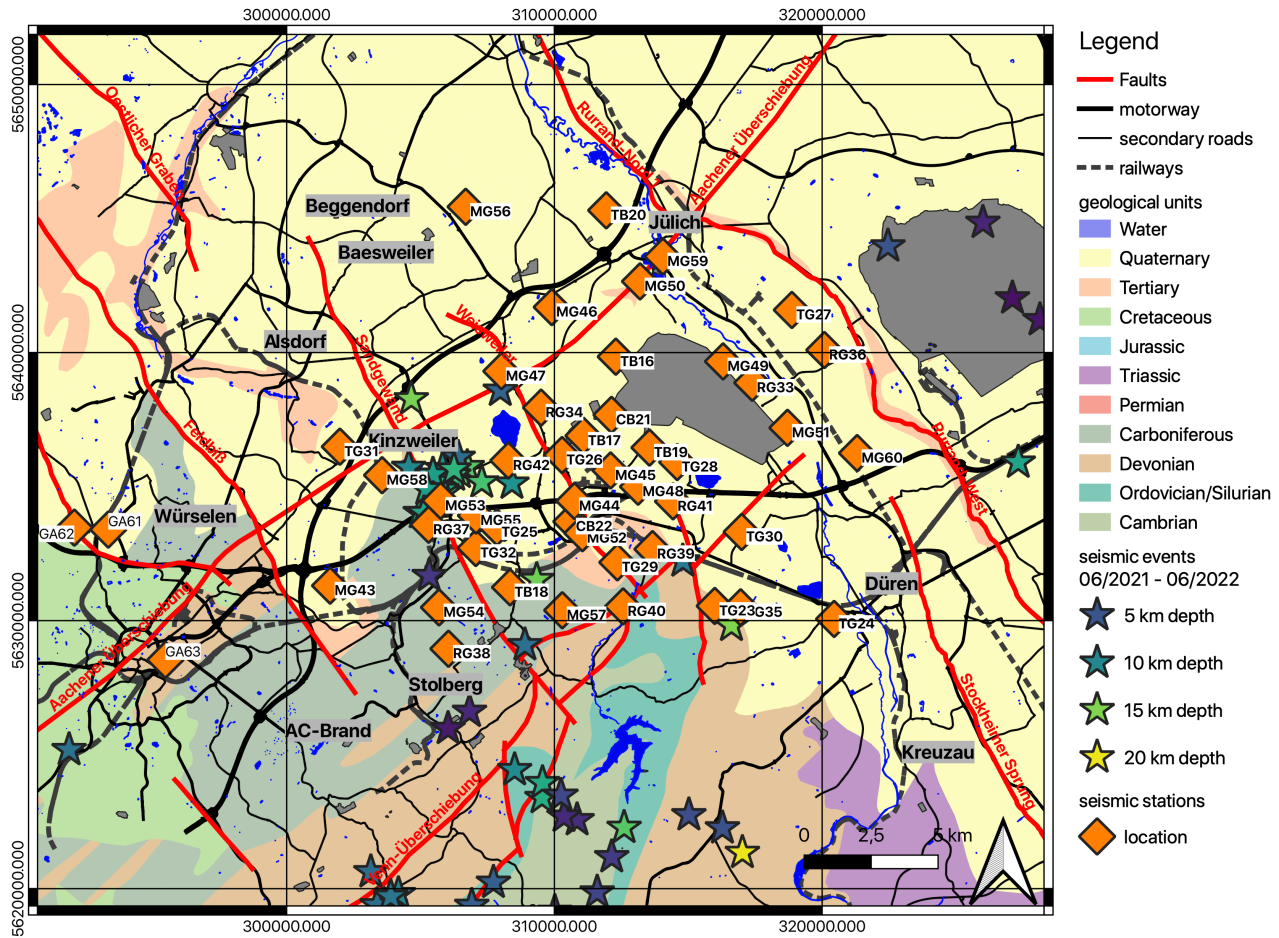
300000.000
310000.000
320000.000
5650000.000
5640000.000
5630000.000
5620000.000
300000.000
310000.000
320000.000

Legend
Faults
motorway
secondary roads
railways
geological units
Water
Quaternary
Tertiary
Cretaceous
Jurassic
Triassic
Permian
Carboniferous
Devonian
Ordovician/Silurian
Cambrian
seismic events 06/2021 - 06/2022
5 km depth
10 km depth
15 km depth
20 km depth
seismic stations
location

Oestlicher Graben
Rurrand-Nord
Aachener Überschiebung
Sandgewand
Weisweiler
Feldbiß
Aachener Überschiebung
Rurrand-West
Stockheimer Sprung
Venn-Überschiebung

Beggendorf
Baesweiler
Jülich
Alsdorf
Kinzweiler
Würselen
Düren
Stolberg
AC-Brand
Kreuzau

MG56
TB20
MG59
MG50
MG46
TG27
TB16
MG49
RG36
MG47
RG33
RG34
CB21
MG51
TG31
TB17
TB19
MG60
RG42
TG26
TG28
MG58
MG45
MG48
MG53
MG44
RG41
GA62
GA61
MG55
TG25
CB22
RG37
MG52
TG30
TG32
RG39
TG29
MG43
TB18
MG54
MG57
RG40
TG23
G35
TG24
GA63
RG38

0
2,5
5 km